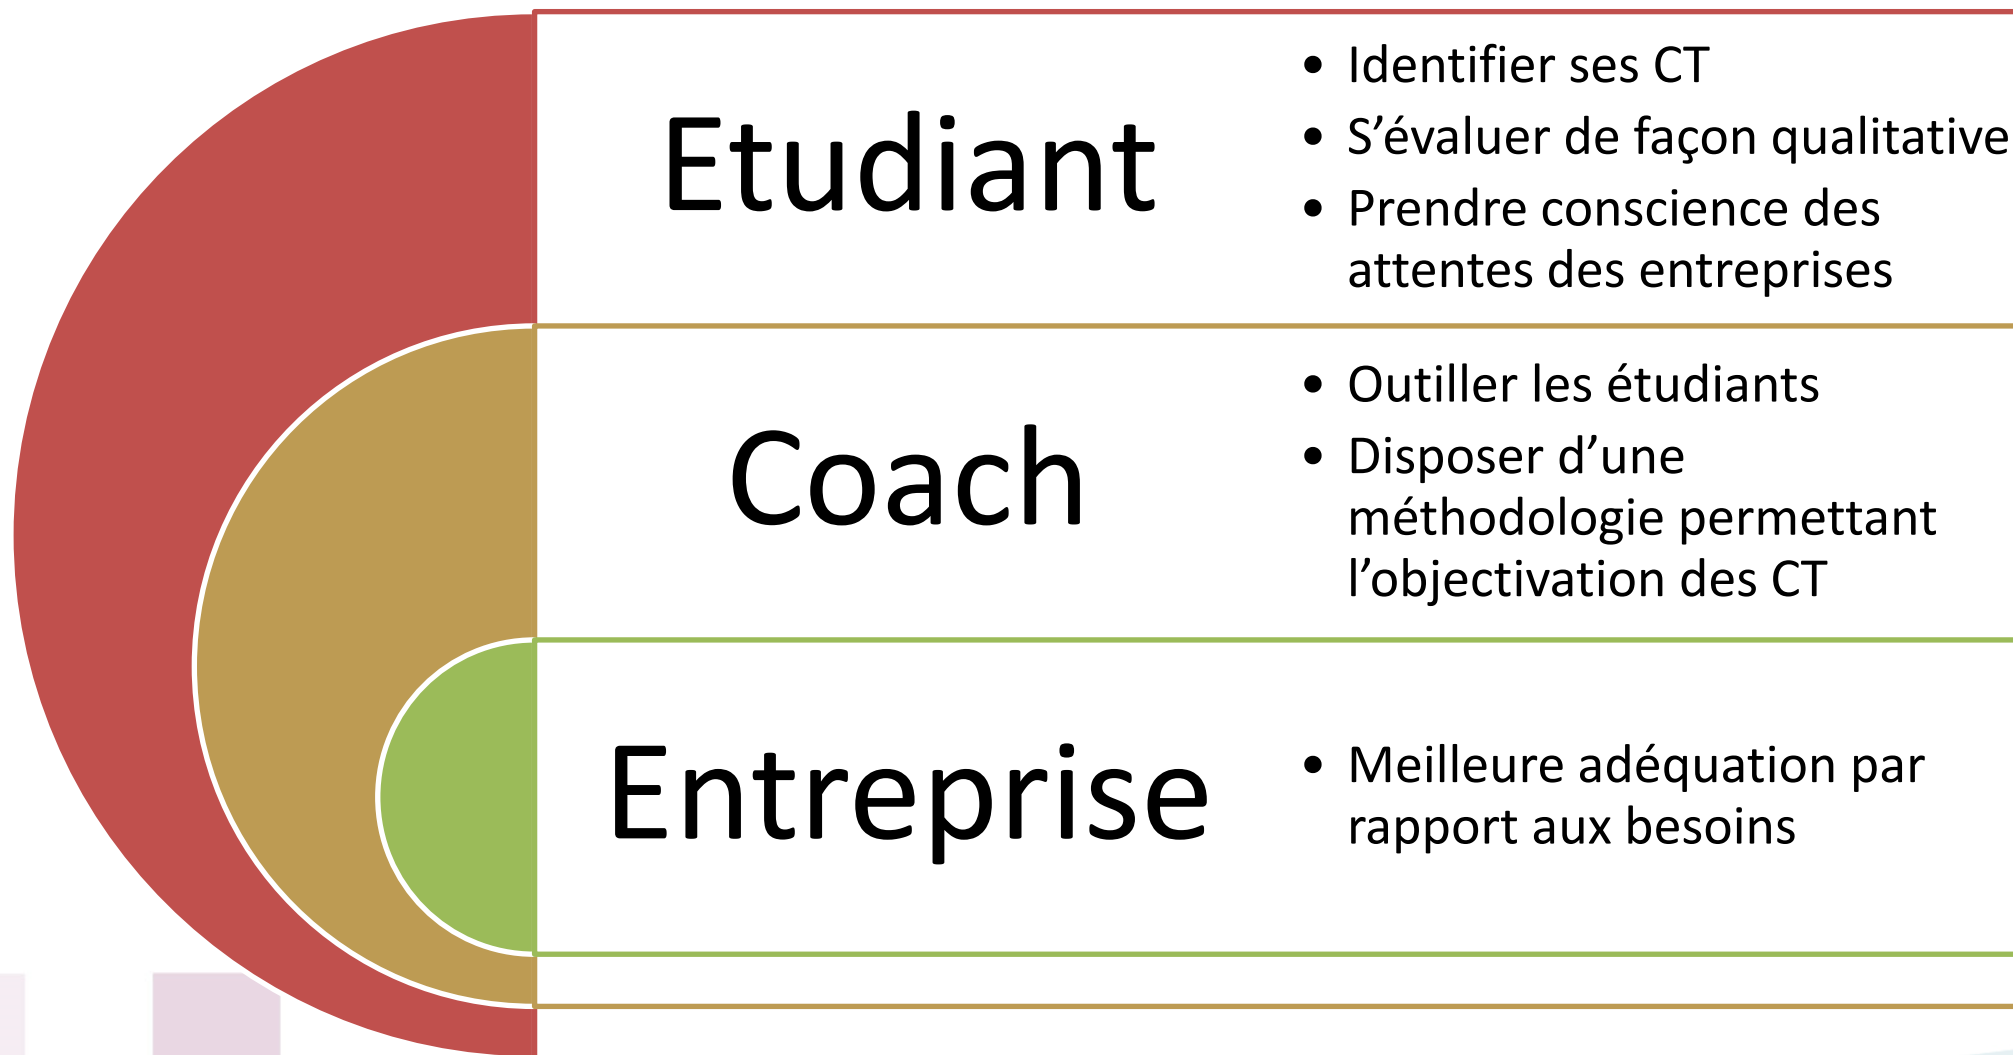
Etudiant

- Identifier ses CT
- S’évaluer de façon qualitative
- Prendre conscience des attentes des entreprises

Coach

- Outiller les étudiants
- Disposer d’une méthodologie permettant l’objectivation des CT

Entreprise

- Meilleure adéquation par rapport aux besoins